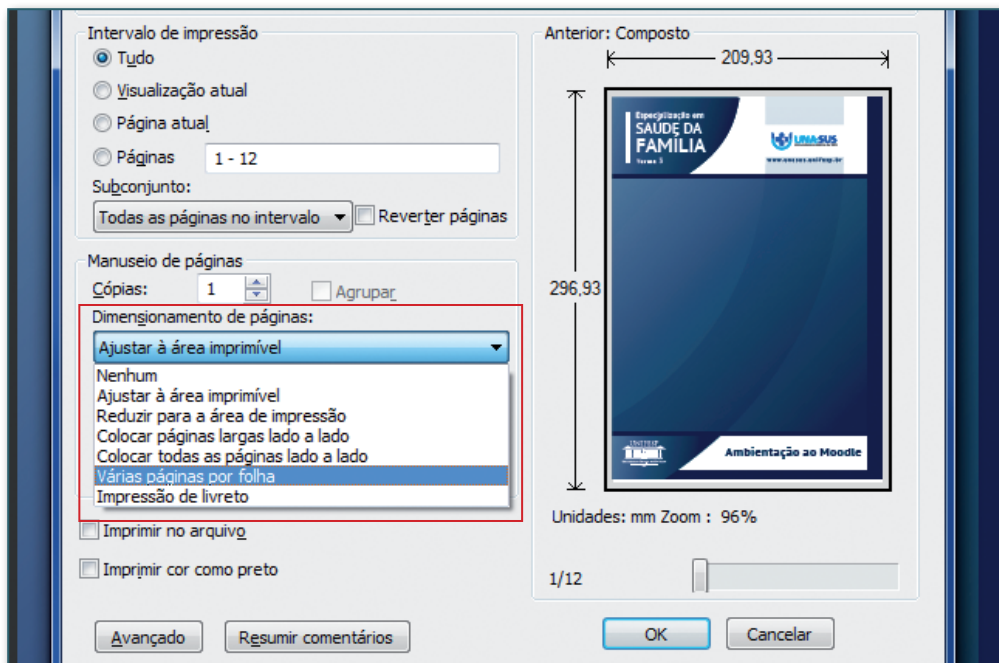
Intervalo de impressão

Tudo

Visualização atual

Página atual

Páginas 1 - 12

Subconjunto:

Todas as páginas no intervalo

Reverter páginas

Manuseio de páginas

Cópias: 1

Agrupar

Dimensionamento de páginas:

Ajustar à área imprimível

Nenhum
Ajustar à área imprimível
Reduzir para a área de impressão
Colocar páginas largas lado a lado
Colocar todas as páginas lado a lado
Várias páginas por folha
Impressão de livreto

Imprimir no arquivo

Imprimir cor como preto

Avançado

Resumir comentários

Anterior: Composto

209,93

296,93

Especialização em
SAÚDE DA FAMÍLIA
Turma 5

UNA-SUS

www.unasus.unifesp.br

UNIFESP

Ambientação ao Moodle

Unidades: mm Zoom : 96%

1/12

OK

Cancelar